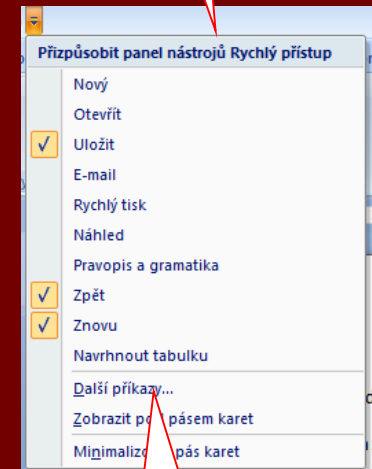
Přizpůsobit panel nástrojů Rychlý přístup

Nový

Otevřít

Uložit

E-mail

Rychlý tisk

Náhled

Pravopis a gramatika

Zpět

Znovu

Navrhnout tabulku

Další příkazy...

Zobrazit po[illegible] pásem karet

Minimalizo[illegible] pás karet